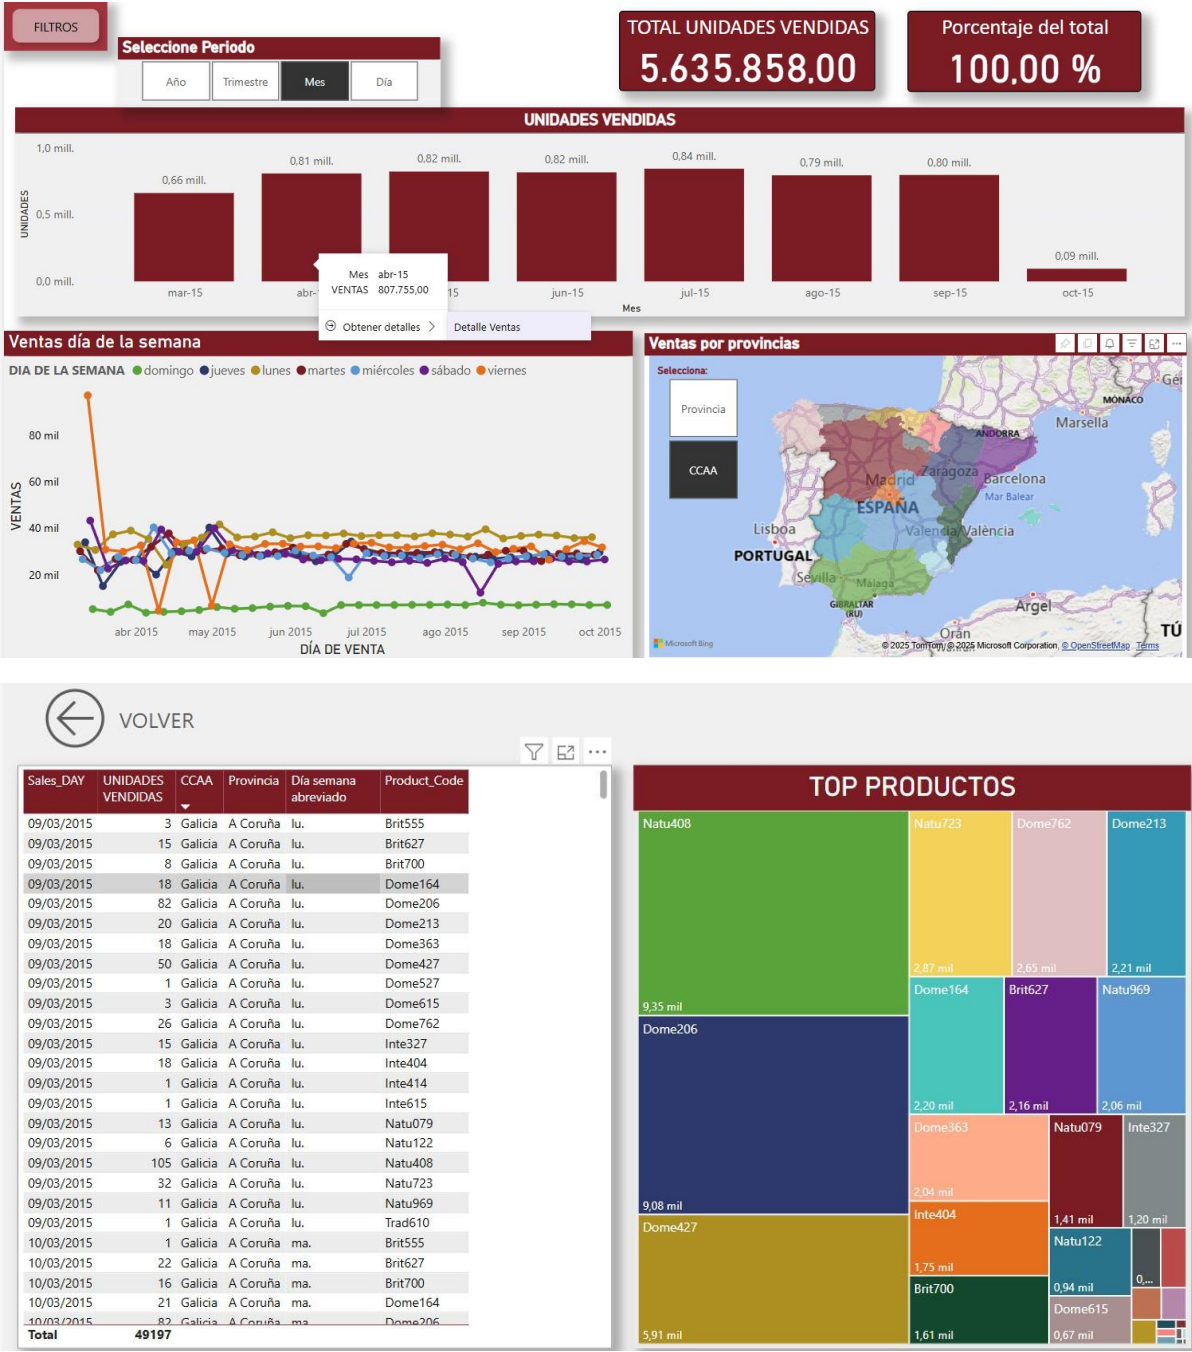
FILTROS

Seleccione Periodo

Año | Trimestre | Mes | Día

TOTAL UNIDADES VENDIDAS
5.635.858,00

Porcentaje del total
100,00 %

UNIDADES VENDIDAS

1,0 mill.
0,5 mill.
0,0 mill.
UNIDADES

0,66 mill. mar-15
0,81 mill. abr-15
0,82 mill. 15
0,82 mill. jun-15
0,84 mill. jul-15
0,79 mill. ago-15
0,80 mill. sep-15
0,09 mill. oct-15
Mes

Mes abr-15
VENTAS 807.755,00
Obtener detalles
Detalle Ventas

Ventas día de la semana

DIA DE LA SEMANA ● domingo ● jueves ● lunes ● martes ● miércoles ● sábado ● viernes

80 mil
60 mil
40 mil
20 mil
VENTAS
abr 2015 may 2015 jun 2015 jul 2015 ago 2015 sep 2015 oct 2015
DÍA DE VENTA

Ventas por provincias

Selecciona:
Provincia
CCAA

Gei MÓNACO Marsella ANDORRA Madrid Zaragoza Barcelona Mar Balear ESPAÑA Lisboa Valencia/València PORTUGAL Sevilla Malaga GIBRALTAR (RU) Argel Orán TÚ
Microsoft Bing
© 2025 TomTom, © 2025 Microsoft Corporation, © OpenStreetMap Terms

VOLVER

| Sales_DAY | UNIDADES VENDIDAS | CCAA | Provincia | Día semana abreviado | Product_Code |
|---|---|---|---|---|---|
| 09/03/2015 | 3 | Galicia | A Coruña | lu. | Brit555 |
| 09/03/2015 | 15 | Galicia | A Coruña | lu. | Brit627 |
| 09/03/2015 | 8 | Galicia | A Coruña | lu. | Brit700 |
| 09/03/2015 | 18 | Galicia | A Coruña | lu. | Dome164 |
| 09/03/2015 | 82 | Galicia | A Coruña | lu. | Dome206 |
| 09/03/2015 | 20 | Galicia | A Coruña | lu. | Dome213 |
| 09/03/2015 | 18 | Galicia | A Coruña | lu. | Dome363 |
| 09/03/2015 | 50 | Galicia | A Coruña | lu. | Dome427 |
| 09/03/2015 | 1 | Galicia | A Coruña | lu. | Dome527 |
| 09/03/2015 | 3 | Galicia | A Coruña | lu. | Dome615 |
| 09/03/2015 | 26 | Galicia | A Coruña | lu. | Dome762 |
| 09/03/2015 | 15 | Galicia | A Coruña | lu. | Inte327 |
| 09/03/2015 | 18 | Galicia | A Coruña | lu. | Inte404 |
| 09/03/2015 | 1 | Galicia | A Coruña | lu. | Inte414 |
| 09/03/2015 | 1 | Galicia | A Coruña | lu. | Inte615 |
| 09/03/2015 | 13 | Galicia | A Coruña | lu. | Natu079 |
| 09/03/2015 | 6 | Galicia | A Coruña | lu. | Natu122 |
| 09/03/2015 | 105 | Galicia | A Coruña | lu. | Natu408 |
| 09/03/2015 | 32 | Galicia | A Coruña | lu. | Natu723 |
| 09/03/2015 | 11 | Galicia | A Coruña | lu. | Natu969 |
| 09/03/2015 | 1 | Galicia | A Coruña | lu. | Trad610 |
| 10/03/2015 | 1 | Galicia | A Coruña | ma. | Brit555 |
| 10/03/2015 | 22 | Galicia | A Coruña | ma. | Brit627 |
| 10/03/2015 | 16 | Galicia | A Coruña | ma. | Brit700 |
| 10/03/2015 | 21 | Galicia | A Coruña | ma. | Dome164 |
| 10/03/2015 | 82 | Galicia | A Coruña | ma. | Dome206 |
| Total | 49197 | | | | |

TOP PRODUCTOS

Natu408 9,35 mil
Natu723 2,87 mil
Dome762 2,65 mil
Dome213 2,21 mil
Dome206 9,08 mil
Dome164 2,20 mil
Brit627 2,16 mil
Natu969 2,06 mil
Dome363 2,04 mil
Natu079 1,41 mil
Inte327 1,20 mil
Dome427 5,91 mil
Inte404 1,75 mil
Natu122 0,94 mil
0,...
Brit700 1,61 mil
Dome615 0,67 mil